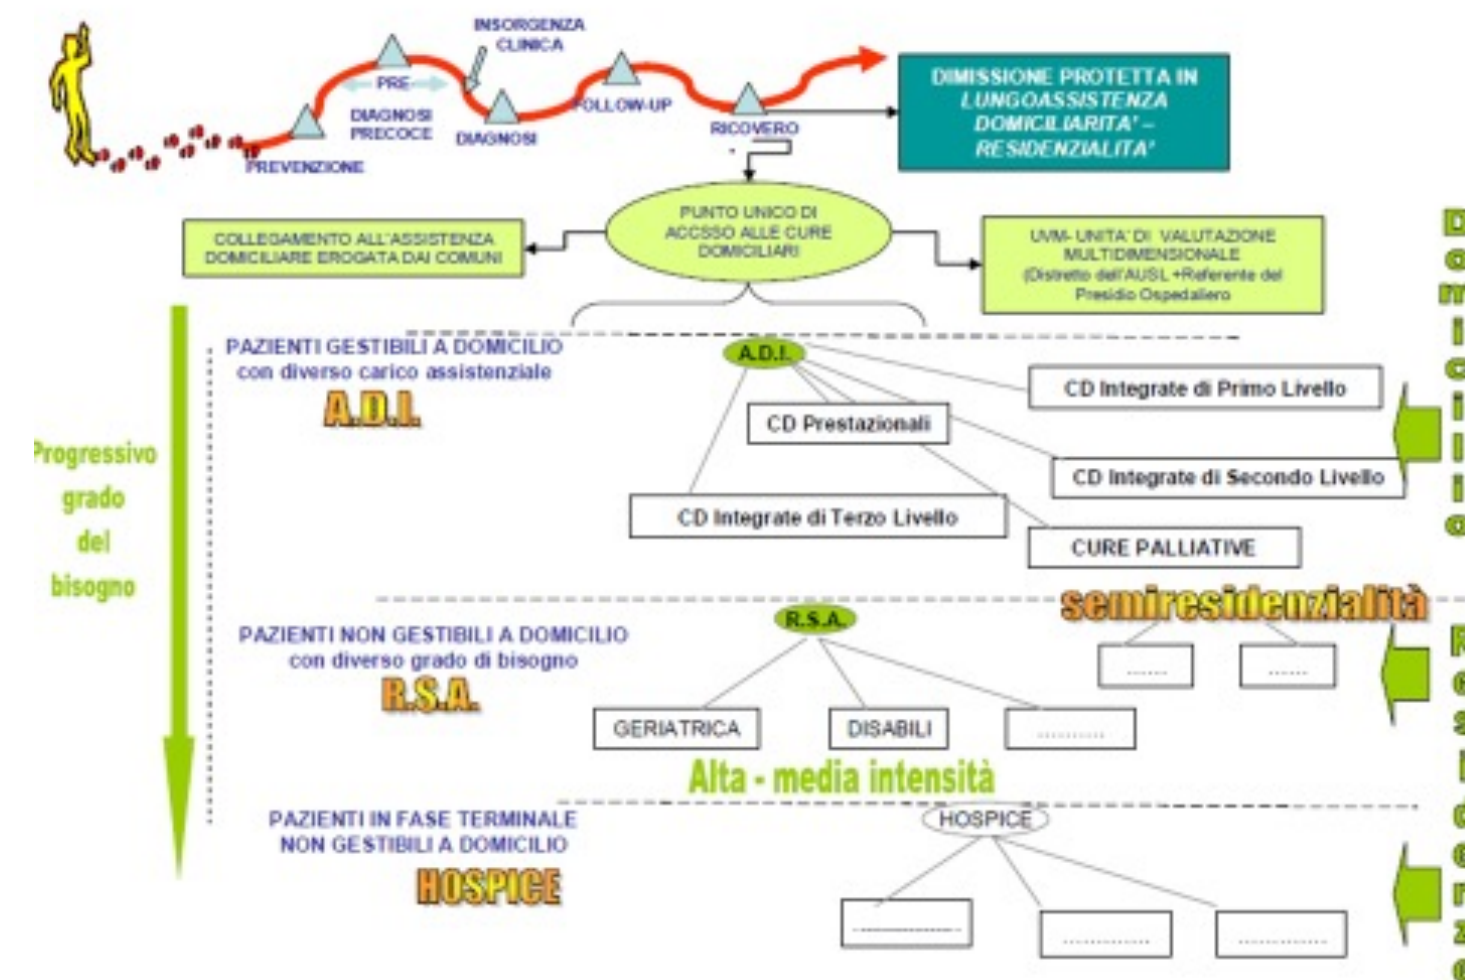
INSORGENZA CLINICA

PRE-

DIAGNOSI PRECOCE

PREVENZIONE

DIAGNOSI

FOLLOW-UP

RICOVERO

DIMISSIONE PROTETTA IN LUNGOASSISTENZA DOMICILIARITA' – RESIDENZIALITA'

PUNTO UNICO DI ACCESSO ALLE CURE DOMICILIARI

COLLEGAMENTO ALL'ASSISTENZA DOMICILIARE EROGATA DAI COMUNI

UVM- UNITA' DI VALUTAZIONE MULTIDIMENSIONALE (Distretto dell'AUSL +Referente del Presidio Ospedaliero)

Progressivo grado del bisogno

PAZIENTI GESTIBILI A DOMICILIO con diverso carico assistenziale

A.D.I.

A.D.I.

CD Integrate di Primo Livello

CD Prestazionali

CD Integrate di Secondo Livello

CD Integrate di Terzo Livello

CURE PALLIATIVE

semiresidenzialità

PAZIENTI NON GESTIBILI A DOMICILIO con diverso grado di bisogno

R.S.A.

R.S.A.

GERIATRICA

DISABILI

.......

.......

..........

Alta - media intensità

PAZIENTI IN FASE TERMINALE NON GESTIBILI A DOMICILIO

HOSPICE

HOSPICE

..............

..............

..............

D
o
m
i
c
i
l
i
o

R
e
s
i

d
e
n
z
e